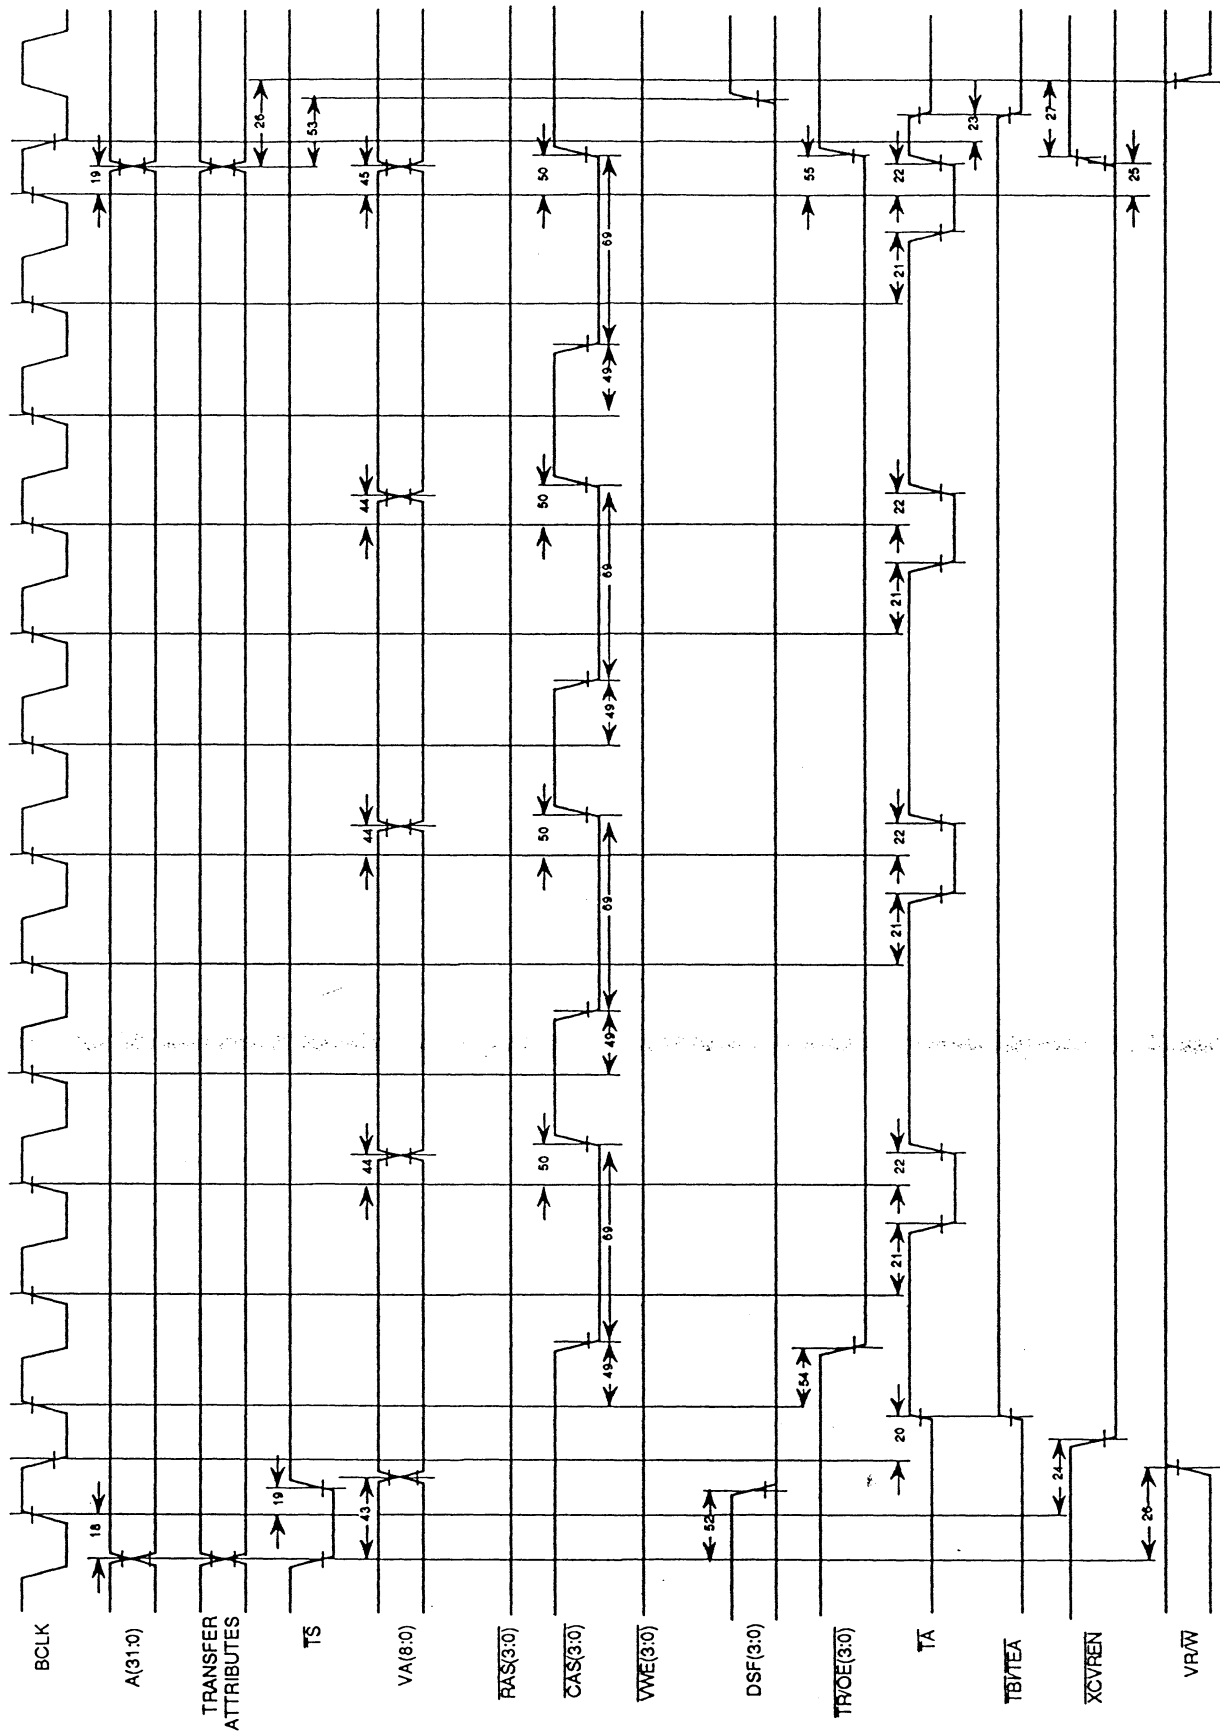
BCLK

A(31:0)

TRANSFER ATTRIBUTES

$\overline{TS}$

VA(8:0)

$\overline{RAS(3:0)}$

$\overline{CAS(3:0)}$

$\overline{VWE(3:0)}$

DSF(3:0)

$\overline{TR/OE(3:0)}$

$\overline{TA}$

$\overline{TBI/TEA}$

$\overline{XCVREN}$

VR/$\overline{W}$

18
19
19
43
52
20
24
26
54
49
21
69
22
44
50
49
21
69
22
44
50
49
21
69
22
44
50
49
21
69
22
45
50
55
19
26
53
23
27
25